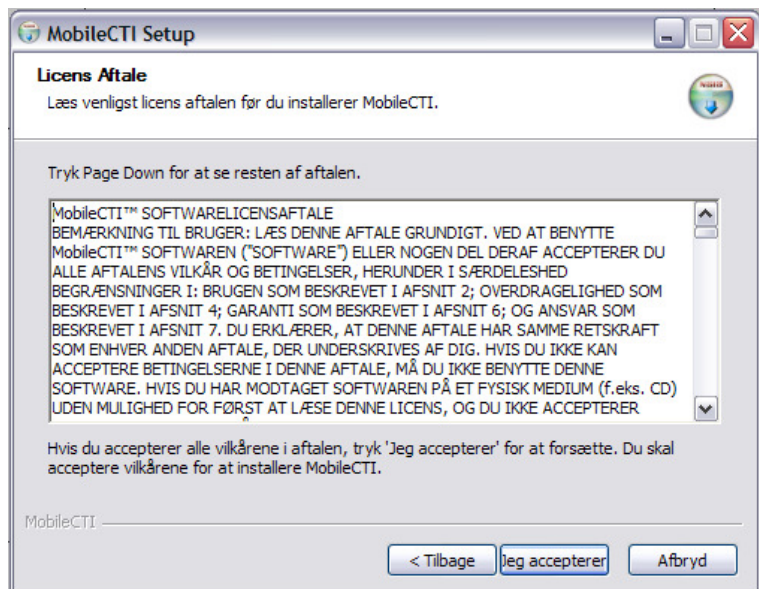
MobileCTI Setup

Licens Aftale

Læs venligst licens aftalen før du installerer MobileCTI.

Tryk Page Down for at se resten af aftalen.

MobileCTI™ SOFTWARELICENSAFTALE
BEMÆRKNING TIL BRUGER: LÆS DENNE AFTALE GRUNDIGT. VED AT BENYTTE MobileCTI™ SOFTWAREN ("SOFTWARE") ELLER NOGEN DEL DERAF ACCEPTERER DU ALLE AFTALENS VILKÅR OG BETINGELSER, HERUNDER I SÆRDELESHED BEGRÆNSNINGER I: BRUGEN SOM BESKREVET I AFSNIT 2; OVERDRAGELIGHED SOM BESKREVET I AFSNIT 4; GARANTI SOM BESKREVET I AFSNIT 6; OG ANSVAR SOM BESKREVET I AFSNIT 7. DU ERKLÆRER, AT DENNE AFTALE HAR SAMME RETSKRAFT SOM ENHVER ANDEN AFTALE, DER UNDERSKRIVES AF DIG. HVIS DU IKKE KAN ACCEPTERE BETINGELSERNE I DENNE AFTALE, MÅ DU IKKE BENYTTE DENNE SOFTWARE. HVIS DU HAR MODTAGET SOFTWAREN PÅ ET FYSISK MEDIUM (f.eks. CD) UDEN MULIGHED FOR FØRST AT LÆSE DENNE LICENS, OG DU IKKE ACCEPTERER

Hvis du accepterer alle vilkårene i aftalen, tryk 'Jeg accepterer' for at forsætte. Du skal acceptere vilkårene for at installere MobileCTI.

MobileCTI

< Tilbage | Jeg accepterer | Afbryd